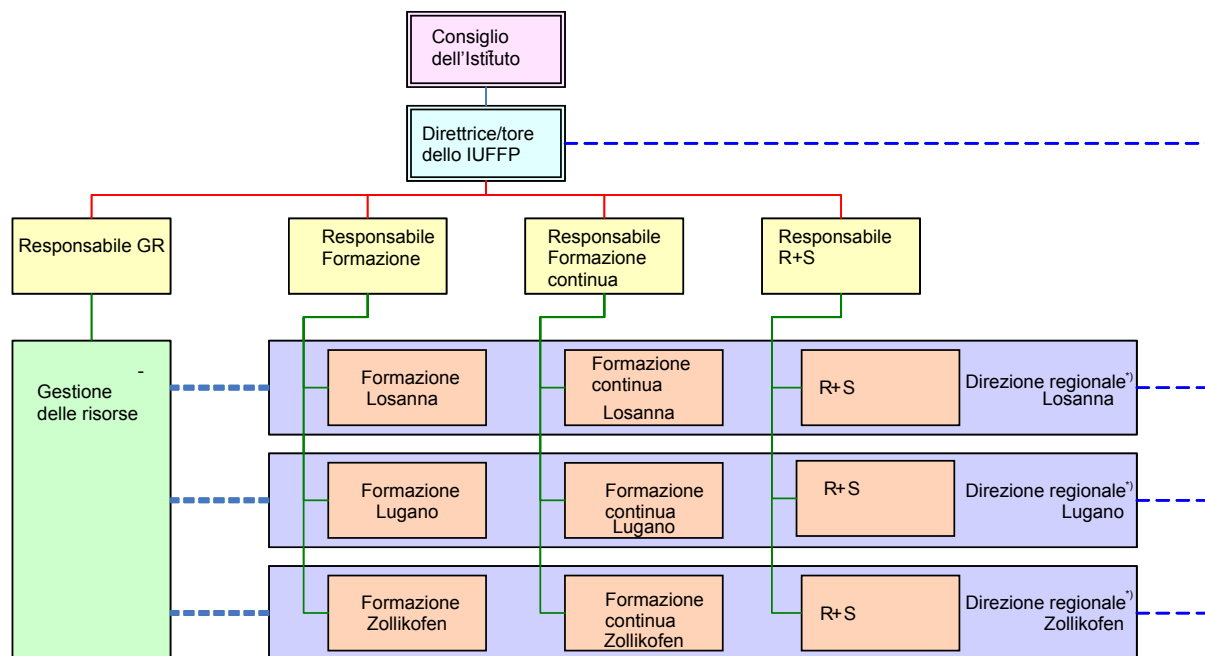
Consiglio dell'Istituto

Direttrice/tore dello IUFFP

Responsabile GR

Responsabile Formazione

Responsabile Formazione continua

Responsabile R+S

-
Gestione delle risorse

Formazione Losanna

Formazione continua Losanna

R+S

Direzione regionale*) Losanna

Formazione Lugano

Formazione continua Lugano

R+S

Direzione regionale*) Lugano

Formazione Zollikofen

Formazione continua Zollikofen

R+S

Direzione regionale*) Zollikofen